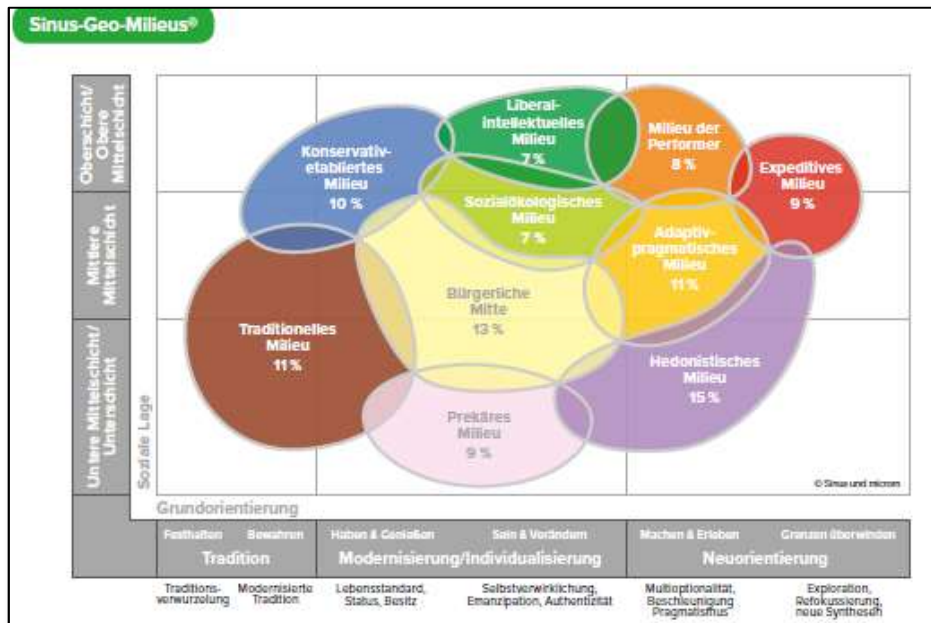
Sinus-Geo-Milieus®

Oberschicht/ Obere Mittelschicht

Mittlere Mittelschicht

Untere Mittelschicht/ Unterschicht

Soziale Lage

Konservativ-etabliertes Milieu 10 %

Liberal-intellektuelles Milieu 7 %

Milieu der Performer 8 %

Expeditives Milieu 9 %

Sozialökologisches Milieu 7 %

Adaptiv-pragmatisches Milieu 11 %

Bürgerliche Mitte 13 %

Traditionelles Milieu 11 %

Hedonistisches Milieu 15 %

Prekäres Milieu 9 %

© Sinus und microm

Grundorientierung

Festhalten | Bewahren | Haben & Genießen | Sein & Verändern | Machen & Erleben | Grenzen überwinden

Tradition | Modernisierung/Individualisierung | Neuorientierung

Traditionsverwurzelung | Modernisierte Tradition | Lebensstandard, Status, Besitz | Selbstverwirklichung, Emanzipation, Authentizität | Multioptionalität, Beschleunigung Pragmatismus | Exploration, Refokussierung, neue Synthesen